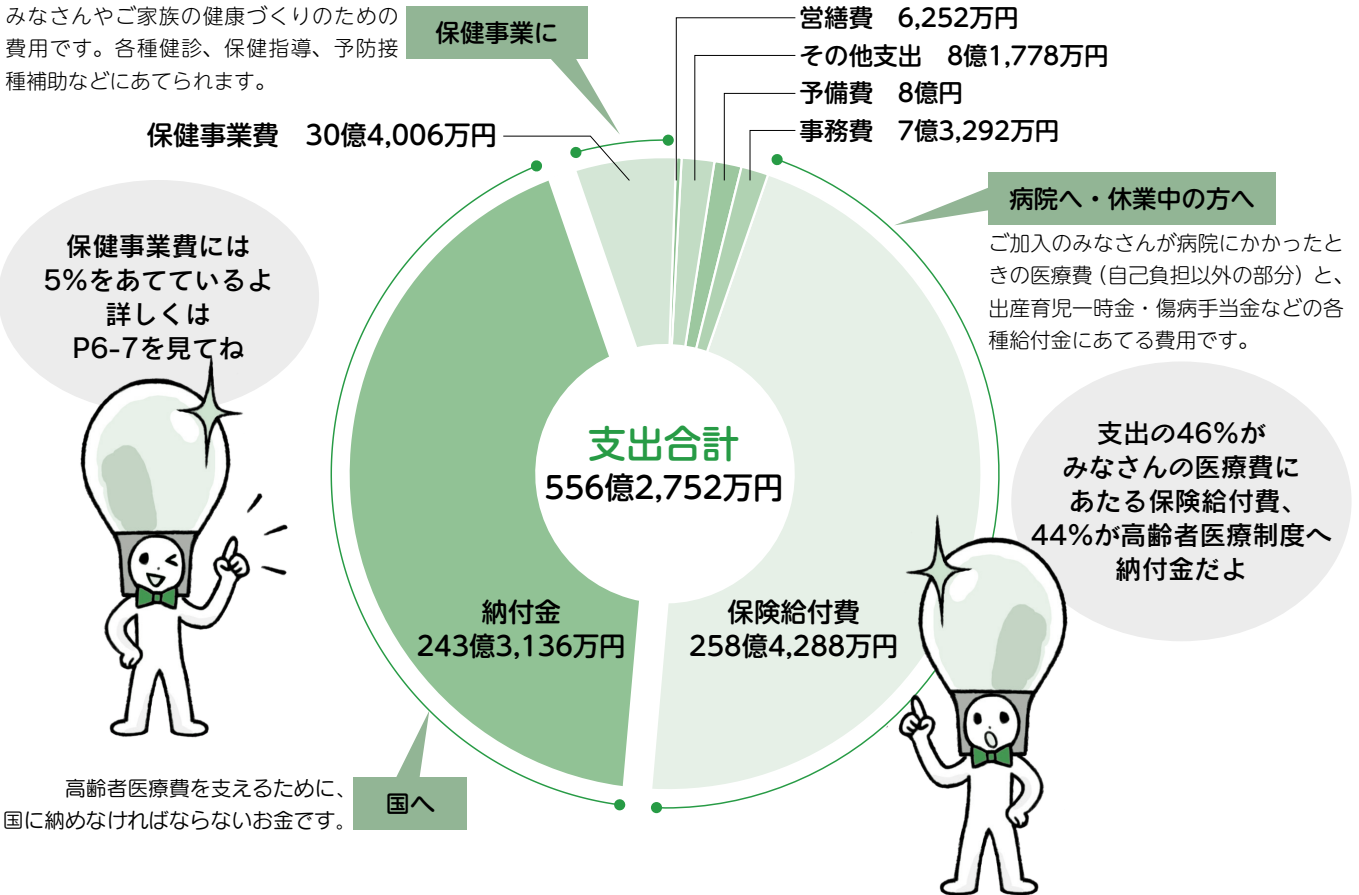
みなさんやご家族の健康づくりのための費用です。各種健診、保健指導、予防接種補助などにあてられます。

保健事業に

営繕費　6,252万円
その他支出　8億1,778万円
予備費　8億円
事務費　7億3,292万円

保健事業費　30億4,006万円

病院へ・休業中の方へ

ご加入のみなさんが病院にかかったときの医療費（自己負担以外の部分）と、出産育児一時金・傷病手当金などの各種給付金にあてる費用です。

保健事業費には5%をあてているよ詳しくはP6-7を見てね

支出合計
556億2,752万円

支出の46%がみなさんの医療費にあたる保険給付費、44%が高齢者医療制度へ納付金だよ

納付金
243億3,136万円

保険給付費
258億4,288万円

高齢者医療費を支えるために、国に納めなければならないお金です。

国へ